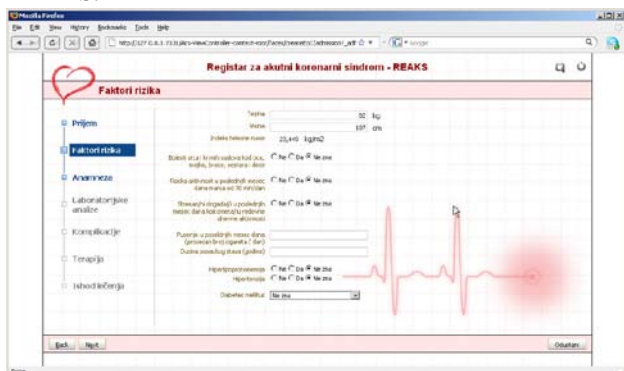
Mozilla Firefox

File Edit View History Bookmarks Tools Help

http://127.0.0.1:7331/pics-view/controller=control=con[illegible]

Google

Registar za akutni koronarni sindrom - REAKS

Faktori rizika

Prijem

Faktori rizika

Anamneze

Laboratorijske analize

Komplikacije

Terapija

Ishod lečenja

Težina 90 kg

Visina 187 cm

Indeks telesne mase 25,449 kg/m2

Bolesti srca i krvnih sudova kod oca, majke, brata, sestre i dece: Ne Da Ne zna

Fizička aktivnost u poslednjih mesec dana manja od 30 min/dan: Ne Da Ne zna

Stresni događaji u poslednjih mesec dana kod kuće/na radnom mestu: Ne Da Ne zna

Pušenje u poslednjih mesec dana (prosečan broj cigareta / dan)

Dužina pušačkog staža (godine)

Hiperlipoproteinemija Ne Da Ne zna

Hipertenzija Ne Da Ne zna

Diabetes mellitus Ne zna

Back Next

Odustani